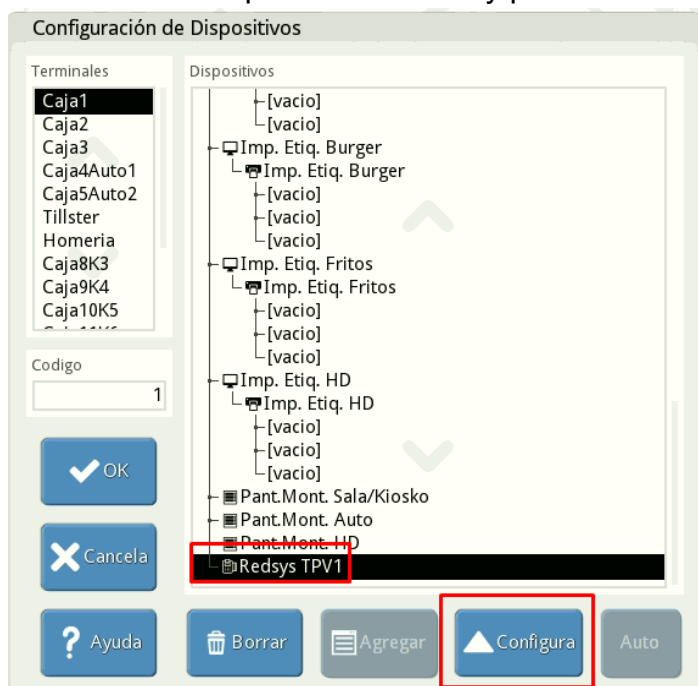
Configuración de Dispositivos

Terminales
Caja1
Caja2
Caja3
Caja4Auto1
Caja5Auto2
Tillster
Homeria
Caja8K3
Caja9K4
Caja10K5
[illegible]

Codigo
1

OK
Cancela
Ayuda

Dispositivos
[vacio]
[vacio]
Imp. Etiq. Burger
Imp. Etiq. Burger
[vacio]
[vacio]
[vacio]
Imp. Etiq. Fritos
Imp. Etiq. Fritos
[vacio]
[vacio]
[vacio]
Imp. Etiq. HD
Imp. Etiq. HD
[vacio]
[vacio]
[vacio]
Pant.Mont. Sala/Kiosko
Pant.Mont. Auto
Pant.Mont. HD
Redsys TPV1

Borrar
Agregar
Configura
Auto